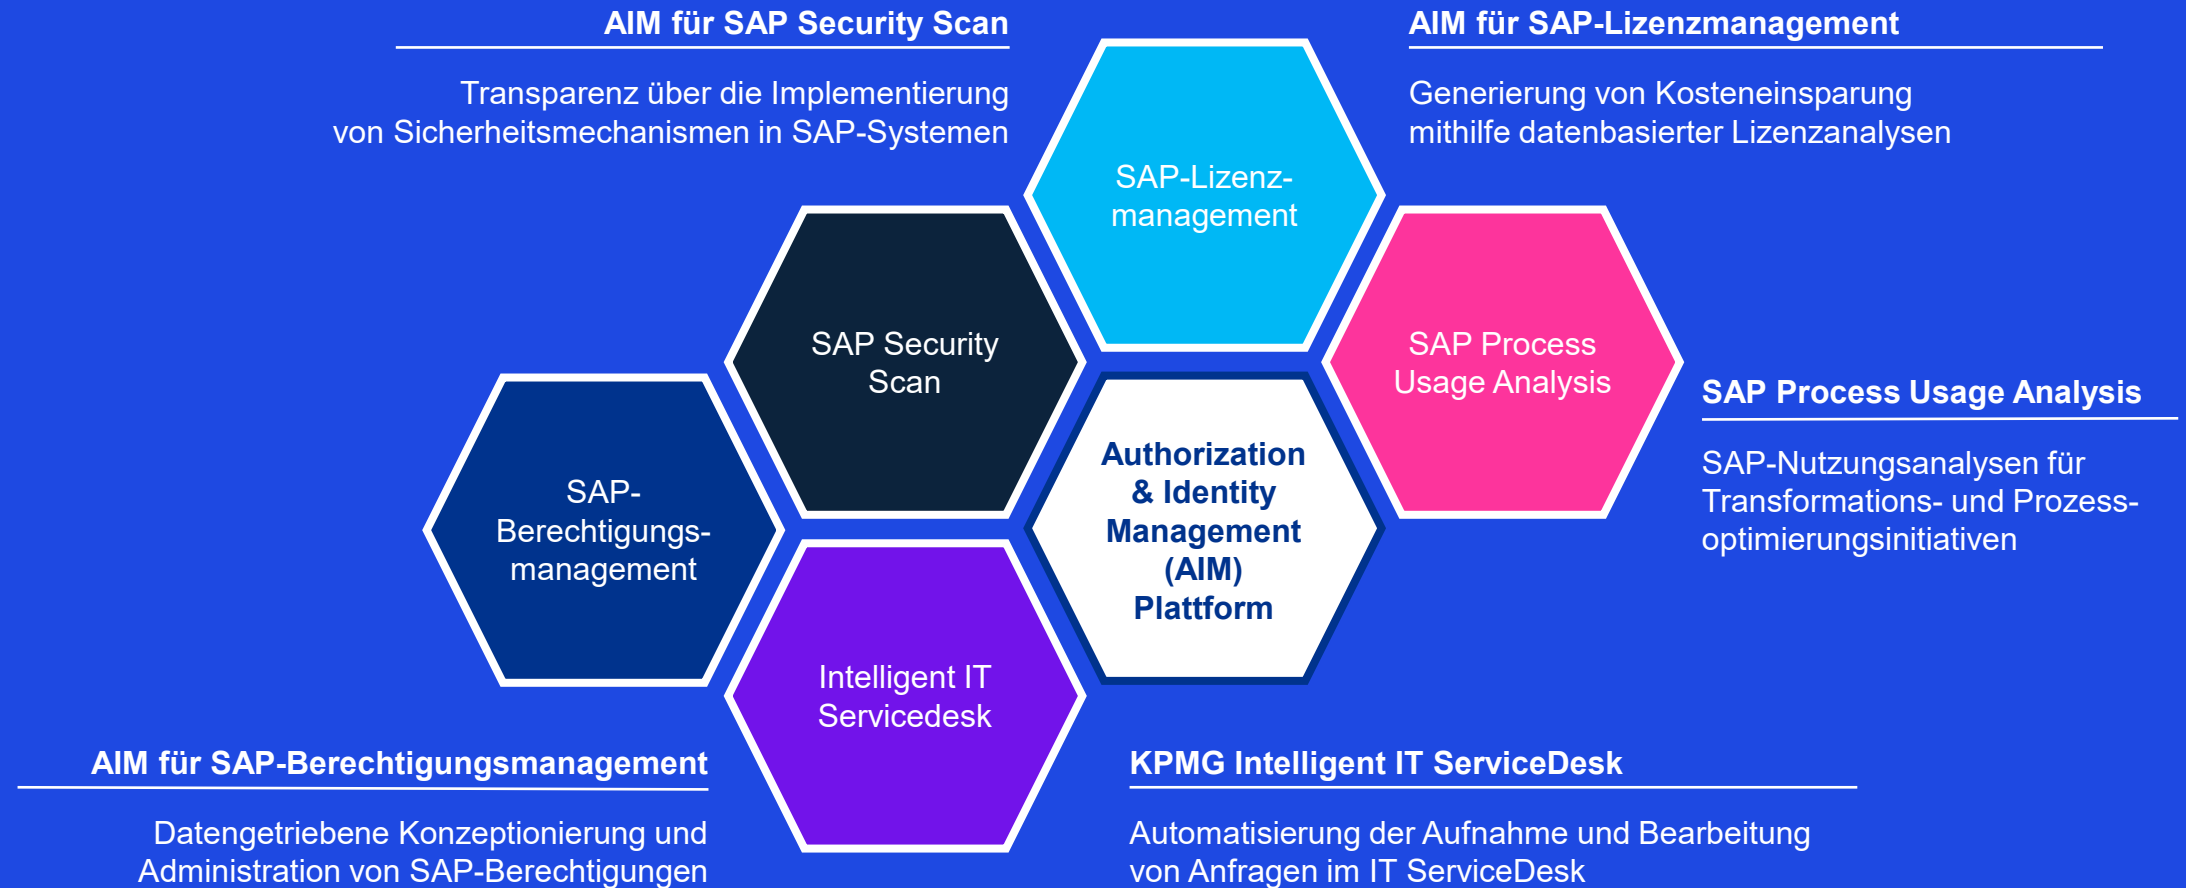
AIM für SAP Security Scan

Transparenz über die Implementierung von Sicherheitsmechanismen in SAP-Systemen

AIM für SAP-Lizenzmanagement

Generierung von Kosteneinsparung mithilfe datenbasierter Lizenzanalysen

SAP-Lizenz-management

SAP Security Scan

SAP Process Usage Analysis

SAP-Berechtigungs-management

Authorization & Identity Management (AIM) Plattform

Intelligent IT Servicedesk

SAP Process Usage Analysis

SAP-Nutzungsanalysen für Transformations- und Prozess-optimierungsinitiativen

AIM für SAP-Berechtigungsmanagement

Datengetriebene Konzeptionierung und Administration von SAP-Berechtigungen

KPMG Intelligent IT ServiceDesk

Automatisierung der Aufnahme und Bearbeitung von Anfragen im IT ServiceDesk